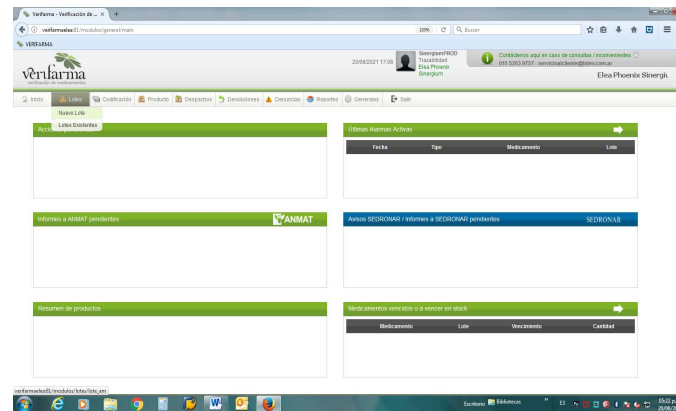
Verifarma - Verificación de ... × +

.verifarmaelea:81/modulos/general/main

100% C Buscar

VERIFARMA

verifarma
verificación de medicamentos

20/08/2021 17:08

SinergiumPROD
Trazabilidad
Elea Phoenix
Sinergium

Contáctenos aquí en caso de consultas / inconvenientes
011 5263 9757 - servicioalcliente@bdev.com.ar

Elea Phoenix Sinergi

Inicio | Lotes | Codificación | Producto | Despachos | Devoluciones | Denuncias | Reportes | Generales | Salir

Nuevo Lote
Lotes Existentes

Acciones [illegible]

Últimas Alarmas Activas

| Fecha | Tipo | Medicamento | Lote |
|---|---|---|---|

Informes a ANMAT pendientes

ANMAT

Avisos SEDRONAR / Informes a SEDRONAR pendientes

SEDRONAR

Resumen de productos

Medicamentos vencidos o a vencer en stock

| Medicamento | Lote | Vencimiento | Cantidad |
|---|---|---|---|

verifarmaelea:81/modulos/lotes/lote_am

Escritorio Bibliotecas

05:22 p.
20/08/2